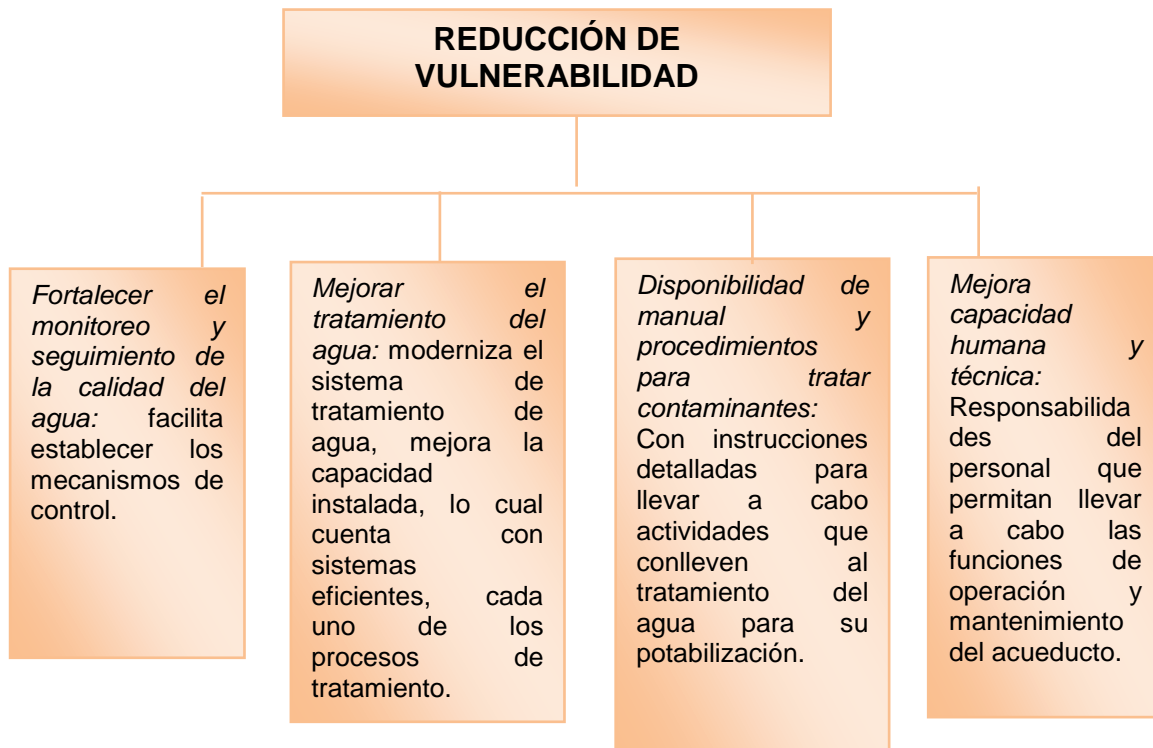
REDUCCIÓN DE VULNERABILIDAD

Fortalecer el monitoreo y seguimiento de la calidad del agua: facilita establecer los mecanismos de control.

Mejorar el tratamiento del agua: moderniza el sistema de tratamiento de agua, mejora la capacidad instalada, lo cual cuenta con sistemas eficientes, cada uno de los procesos de tratamiento.

Disponibilidad de manual y procedimientos para tratar contaminantes: Con instrucciones detalladas para llevar a cabo actividades que conlleven al tratamiento del agua para su potabilización.

Mejora capacidad humana y técnica: Responsabilidades del personal que permitan llevar a cabo las funciones de operación y mantenimiento del acueducto.